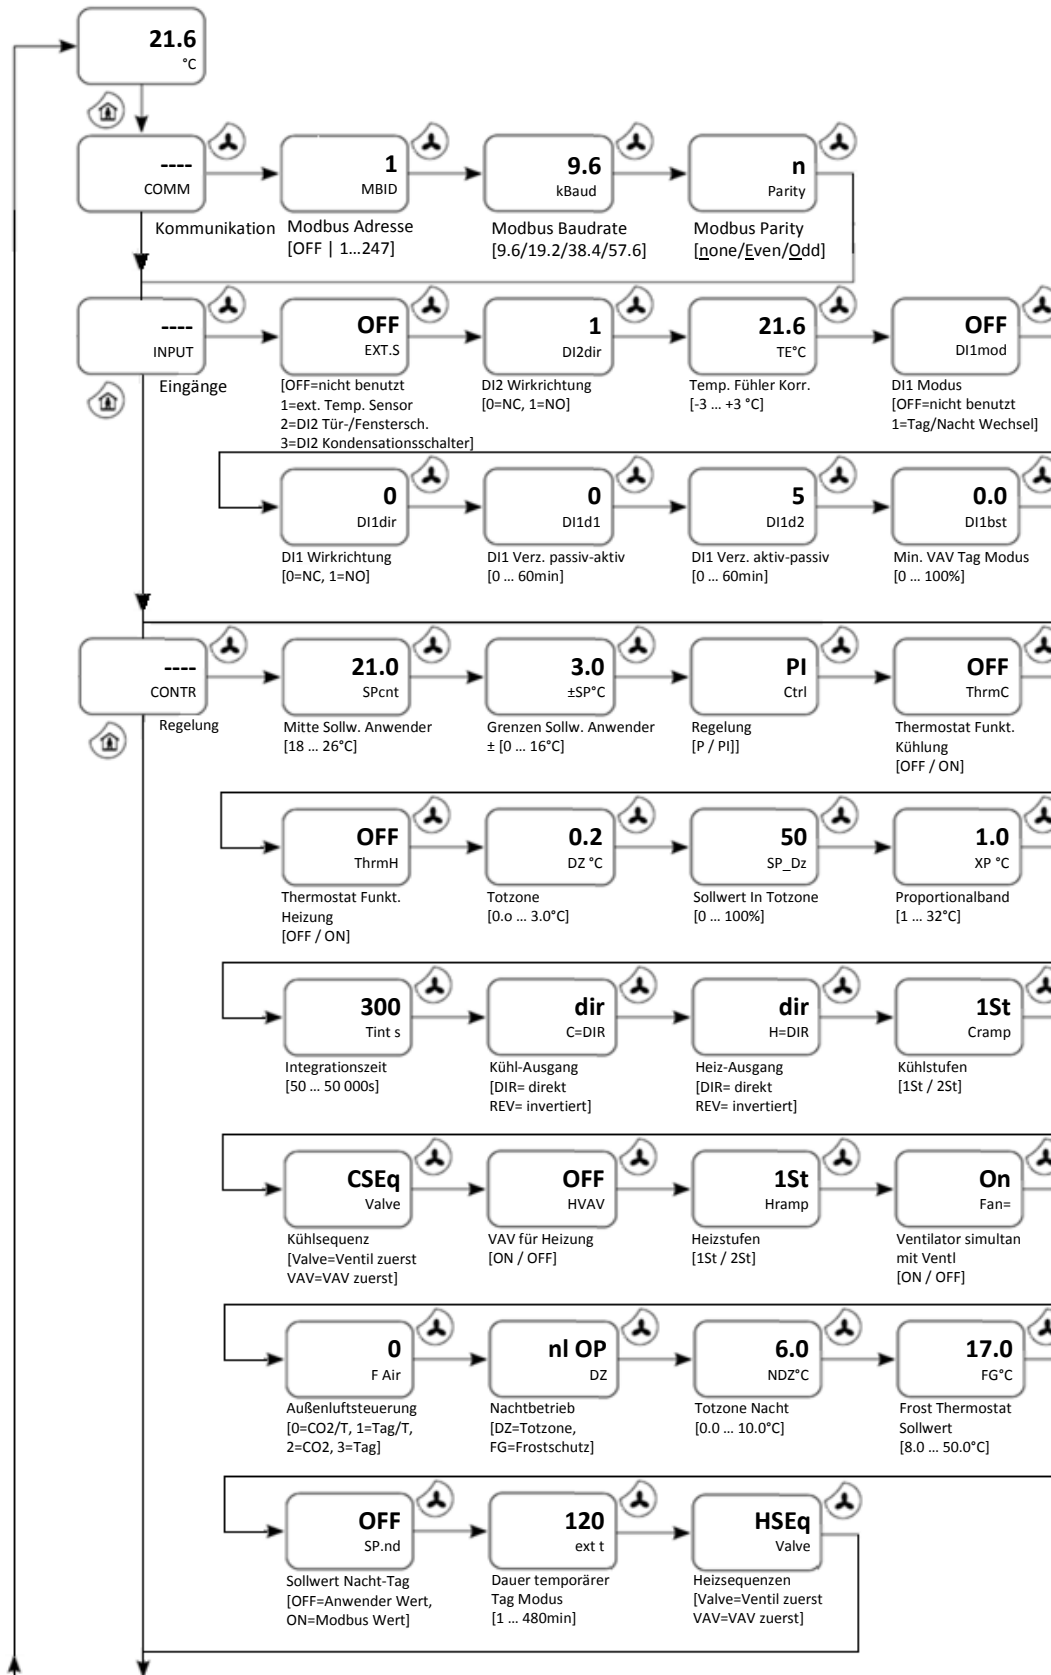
21.6
°C

----
COMM
Kommunikation

1
MBID
Modbus Adresse
[OFF | 1…247]

9.6
kBaud
Modbus Baudrate
[9.6/19.2/38.4/57.6]

n
Parity
Modbus Parity
[none/Even/Odd]

----
INPUT
Eingänge

OFF
EXT.S
[OFF=nicht benutzt
1=ext. Temp. Sensor
2=DI2 Tür-/Fenstersch.
3=DI2 Kondensationsschalter]

1
DI2dir
DI2 Wirkrichtung
[0=NC, 1=NO]

21.6
TE°C
Temp. Fühler Korr.
[-3 … +3 °C]

OFF
DI1mod
DI1 Modus
[OFF=nicht benutzt
1=Tag/Nacht Wechsel]

0
DI1dir
DI1 Wirkrichtung
[0=NC, 1=NO]

0
DI1d1
DI1 Verz. passiv-aktiv
[0 … 60min]

5
DI1d2
DI1 Verz. aktiv-passiv
[0 … 60min]

0.0
DI1bst
Min. VAV Tag Modus
[0 … 100%]

----
CONTR
Regelung

21.0
SPcnt
Mitte Sollw. Anwender
[18 … 26°C]

3.0
±SP°C
Grenzen Sollw. Anwender
± [0 … 16°C]

PI
Ctrl
Regelung
[P / PI]]

OFF
ThrmC
Thermostat Funkt. Kühlung
[OFF / ON]

OFF
ThrmH
Thermostat Funkt. Heizung
[OFF / ON]

0.2
DZ °C
Totzone
[0.o … 3.0°C]

50
SP_Dz
Sollwert In Totzone
[0 … 100%]

1.0
XP °C
Proportionalband
[1 … 32°C]

300
Tint s
Integrationszeit
[50 … 50 000s]

dir
C=DIR
Kühl-Ausgang
[DIR= direkt
REV= invertiert]

dir
H=DIR
Heiz-Ausgang
[DIR= direkt
REV= invertiert]

1St
Cramp
Kühlstufen
[1St / 2St]

CSEq
Valve
Kühlsequenz
[Valve=Ventil zuerst
VAV=VAV zuerst]

OFF
HVAV
VAV für Heizung
[ON / OFF]

1St
Hramp
Heizstufen
[1St / 2St]

On
Fan=
Ventilator simultan mit Ventl
[ON / OFF]

0
F Air
Außenluftsteuerung
[0=CO2/T, 1=Tag/T, 2=CO2, 3=Tag]

nl OP
DZ
Nachtbetrieb
[DZ=Totzone, FG=Frostschutz]

6.0
NDZ°C
Totzone Nacht
[0.0 … 10.0°C]

17.0
FG°C
Frost Thermostat Sollwert
[8.0 … 50.0°C]

OFF
SP.nd
Sollwert Nacht-Tag
[OFF=Anwender Wert, ON=Modbus Wert]

120
ext t
Dauer temporärer Tag Modus
[1 … 480min]

HSEq
Valve
Heizsequenzen
[Valve=Ventil zuerst
VAV=VAV zuerst]